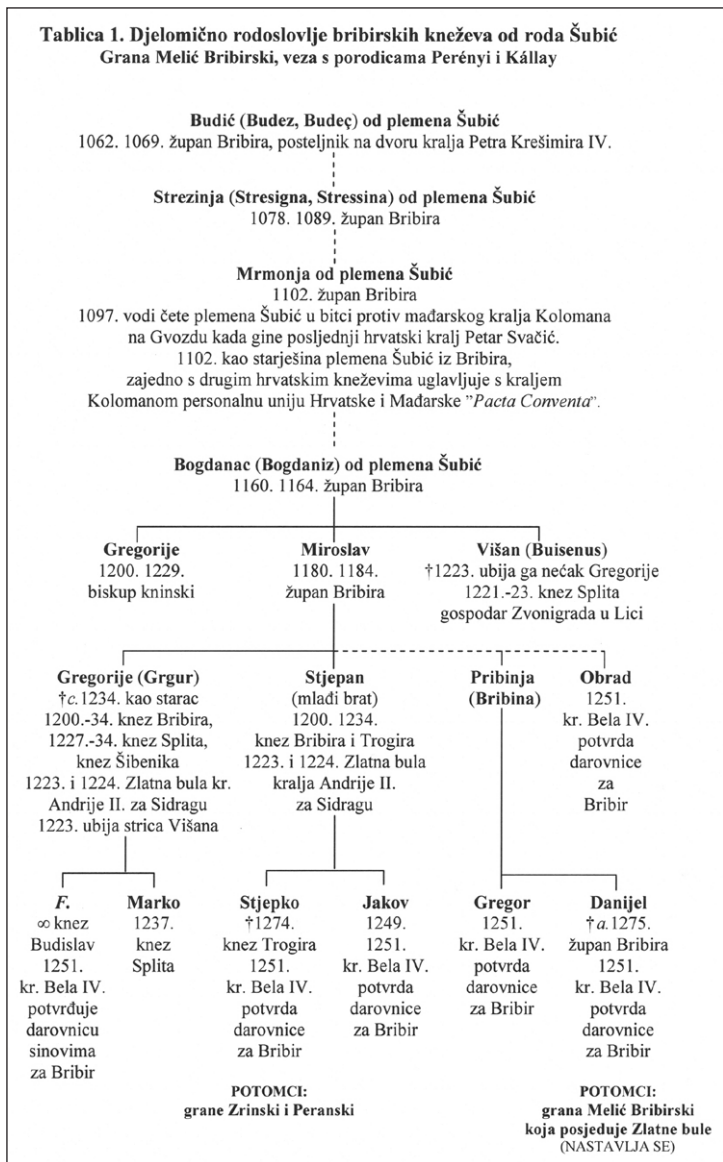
Tablica 1. Djelomično rodoslovlje bribirskih kneževa od roda Šubić
Grana Melić Bribirski, veza s porodicama Perényi i Kállay

Budić (Budez, Budeç) od plemena Šubić
1062. 1069. župan Bribira, posteljnik na dvoru kralja Petra Krešimira IV.

Strezinja (Stresigna, Stressina) od plemena Šubić
1078. 1089. župan Bribira

Mrmonja od plemena Šubić
1102. župan Bribira
1097. vodi čete plemena Šubić u bitci protiv mađarskog kralja Kolomana na Gvozdu kada gine posljednji hrvatski kralj Petar Svačić.
1102. kao starješina plemena Šubić iz Bribira, zajedno s drugim hrvatskim kneževima uglavljuje s kraljem Kolomanom personalnu uniju Hrvatske i Mađarske "Pacta Conventa".

Bogdanac (Bogdaniz) od plemena Šubić
1160. 1164. župan Bribira

Gregorije
1200. 1229.
biskup kninski

Miroslav
1180. 1184.
župan Bribira

Višan (Buisenus)
†1223. ubija ga nećak Gregorije
1221.-23. knez Splita
gospodar Zvonigrada u Lici

Gregorije (Grgur)
†c.1234. kao starac
1200.-34. knez Bribira,
1227.-34. knez Splita,
knez Šibenika
1223. i 1224. Zlatna bula kr. Andrije II. za Sidragu
1223. ubija strica Višana

Stjepan
(mlađi brat)
1200. 1234.
knez Bribira i Trogira
1223. i 1224. Zlatna bula kralja Andrije II. za Sidragu

Pribinja
(Bribina)

Obrad
1251.
kr. Bela IV.
potvrda
darovnice
za
Bribir

F.
∞ knez
Budislav
1251.
kr. Bela IV.
potvrđuje
darovnicu
sinovima
za Bribir

Marko
1237.
knez
Splita

Stjepko
†1274.
knez Trogira
1251.
kr. Bela IV.
potvrda
darovnice
za Bribir

Jakov
1249.
1251.
kr. Bela IV.
potvrda
darovnice
za Bribir

Gregor
1251.
kr. Bela IV.
potvrda
darovnice
za Bribir

Danijel
†a.1275.
župan Bribira
1251.
kr. Bela IV.
potvrda
darovnice
za Bribir

POTOMCI:
grane Zrinski i Peranski

POTOMCI:
grana Melić Bribirski
koja posjeduje Zlatne bule
(NASTAVLJA SE)